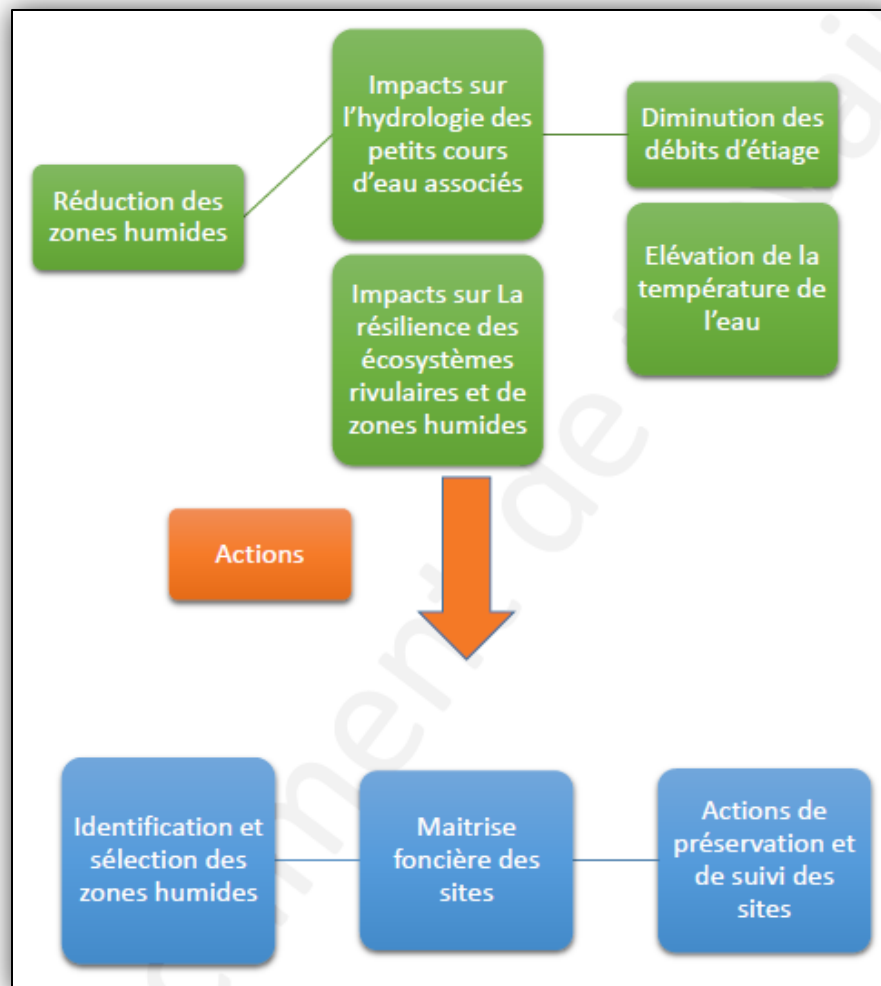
Réduction des zones humides

Impacts sur l'hydrologie des petits cours d'eau associés

Diminution des débits d'étiage

Elévation de la température de l'eau

Impacts sur La résilience des écosystèmes rivulaires et de zones humides

Actions

Identification et sélection des zones humides

Maitrise foncière des sites

Actions de préservation et de suivi des sites